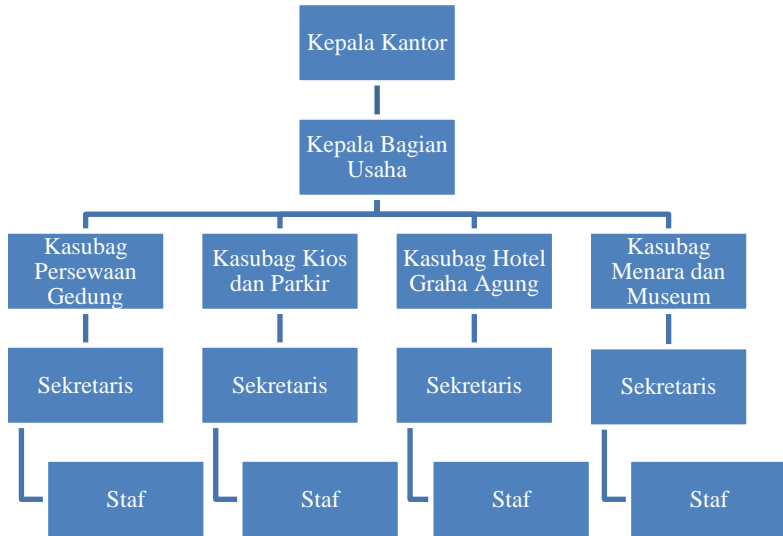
Kepala Kantor

Kepala Bagian Usaha

Kasubag Persewaan Gedung

Sekretaris

Staf

Kasubag Kios dan Parkir

Sekretaris

Staf

Kasubag Hotel Graha Agung

Sekretaris

Staf

Kasubag Menara dan Museum

Sekretaris

Staf